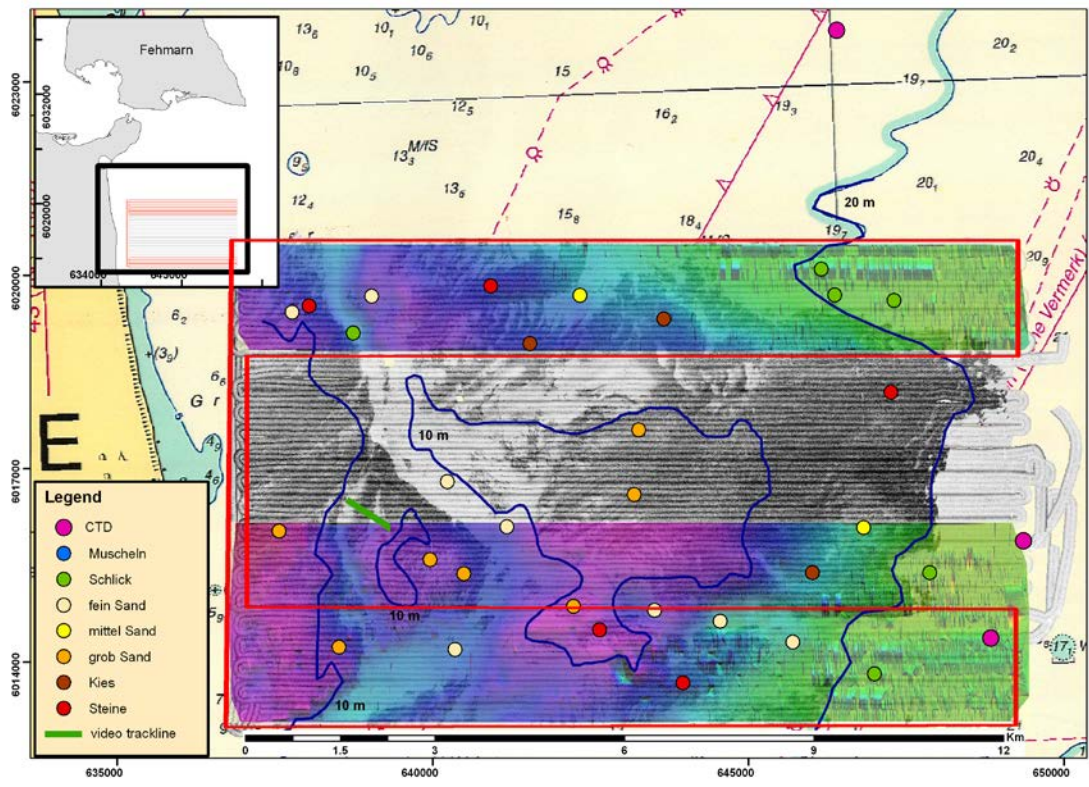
Fehmarn

6023000

6020000

634000

645000

$13_6$ $10_1$ $10_1$ $10_8$ $10_5$ $10_6$ 15 $20_2$ $19_7$ $12_5$ $16_2$ $19_3$ $9_8$ $13_3$ M/fS $20_4$ $20_1$ $12_4$ $13_5$ $15_8$ $18_4$ 20 m $19_7$ $20_9$ $6_2$ $+(3_9)$ $6_6$ G r $4_9$ $4_6$ E

(ne Vermerk)

6020000

6017000

6014000

10 m

10 m

10 m

10 m

$5_9$

7

9

$17_1$

Legend
CTD
Muscheln
Schlick
fein Sand
mittel Sand
grob Sand
Kies
Steine
video trackline

0 1.5 3 6 9 12 Km

635000 640000 645000 650000